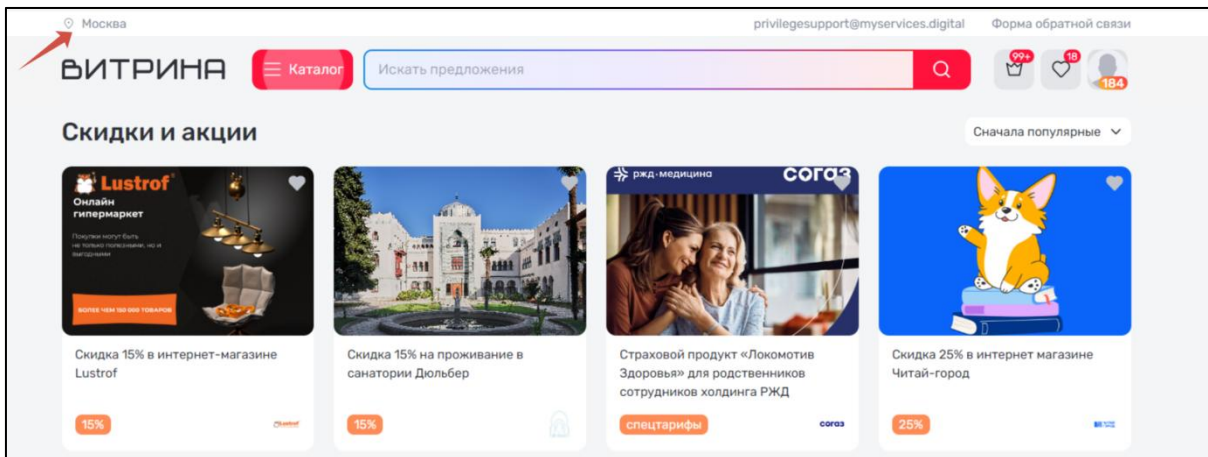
Москва

privilegesupport@myservices.digital

Форма обратной связи

ВИТРИНА

Каталог

Искать предложения

99+

18

184

Скидки и акции

Сначала популярные

Lustrof

Онлайн гипермаркет

Покупки могут быть не только полезными, но и выгодными

БОЛЕЕ ЧЕМ 150 000 ТОВАРОВ

Скидка 15% в интернет-магазине Lustrof

15%

Lustrof

Скидка 15% на проживание в санатории Дюльбер

15%

ржд·медицина

согаз

Страховой продукт «Локомотив Здоровья» для родственников сотрудников холдинга РЖД

спецтарифы

согаз

Скидка 25% в интернет магазине Читай-город

25%